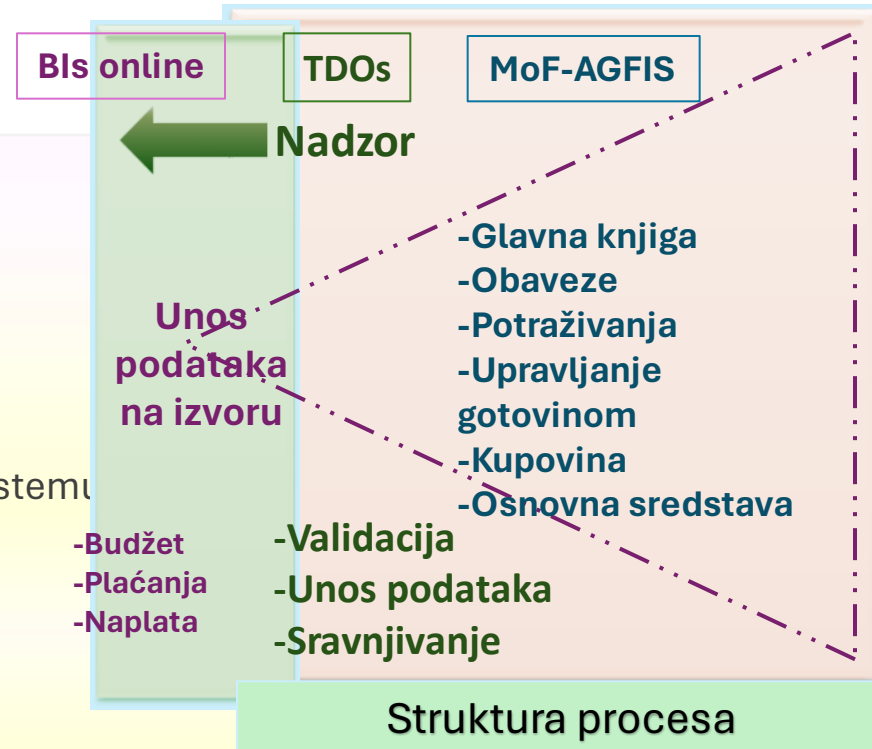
BIs online

TDOs

MoF-AGFIS

Nadzor

-Glavna knjiga
-Obaveze
-Potraživanja
-Upravljanje gotovinom
-Kupovina
-Osnovna sredstava

Unos podataka na izvoru

stemu

-Budžet
-Plaćanja
-Naplata

-Validacija
-Unos podataka
-Sravnjivanje

Struktura procesa